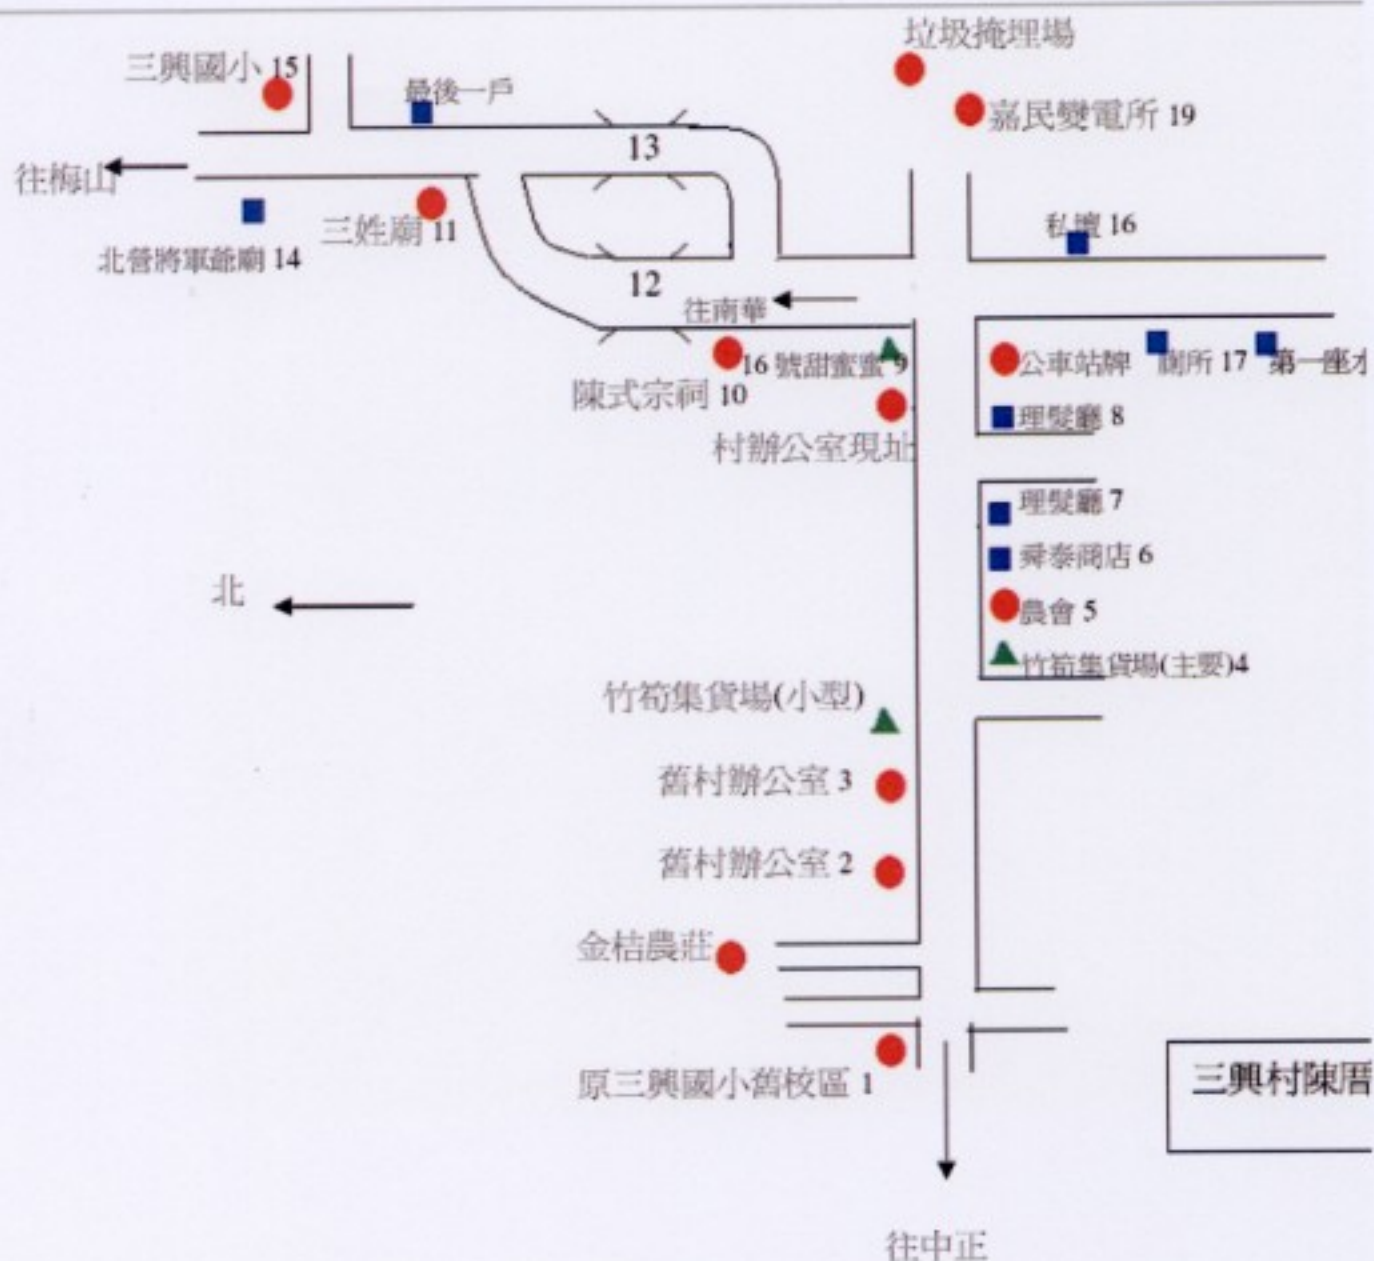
三興國小 15
最後一戶
垃圾掩埋場
嘉民變電所 19
13
往梅山
北營將軍爺廟 14
三姓廟 11
私壇 16
12
往南華
16 號甜蜜蜜 9
陳式宗祠 10
村辦公室現址
公車站牌
廁所 17
第一座水
理髮廳 8
理髮廳 7
舜泰商店 6
農會 5
竹筍集貨場(主要)4
北
竹筍集貨場(小型)
舊村辦公室 3
舊村辦公室 2
金桔農莊
原三興國小舊校區 1
三興村陳厝
往中正